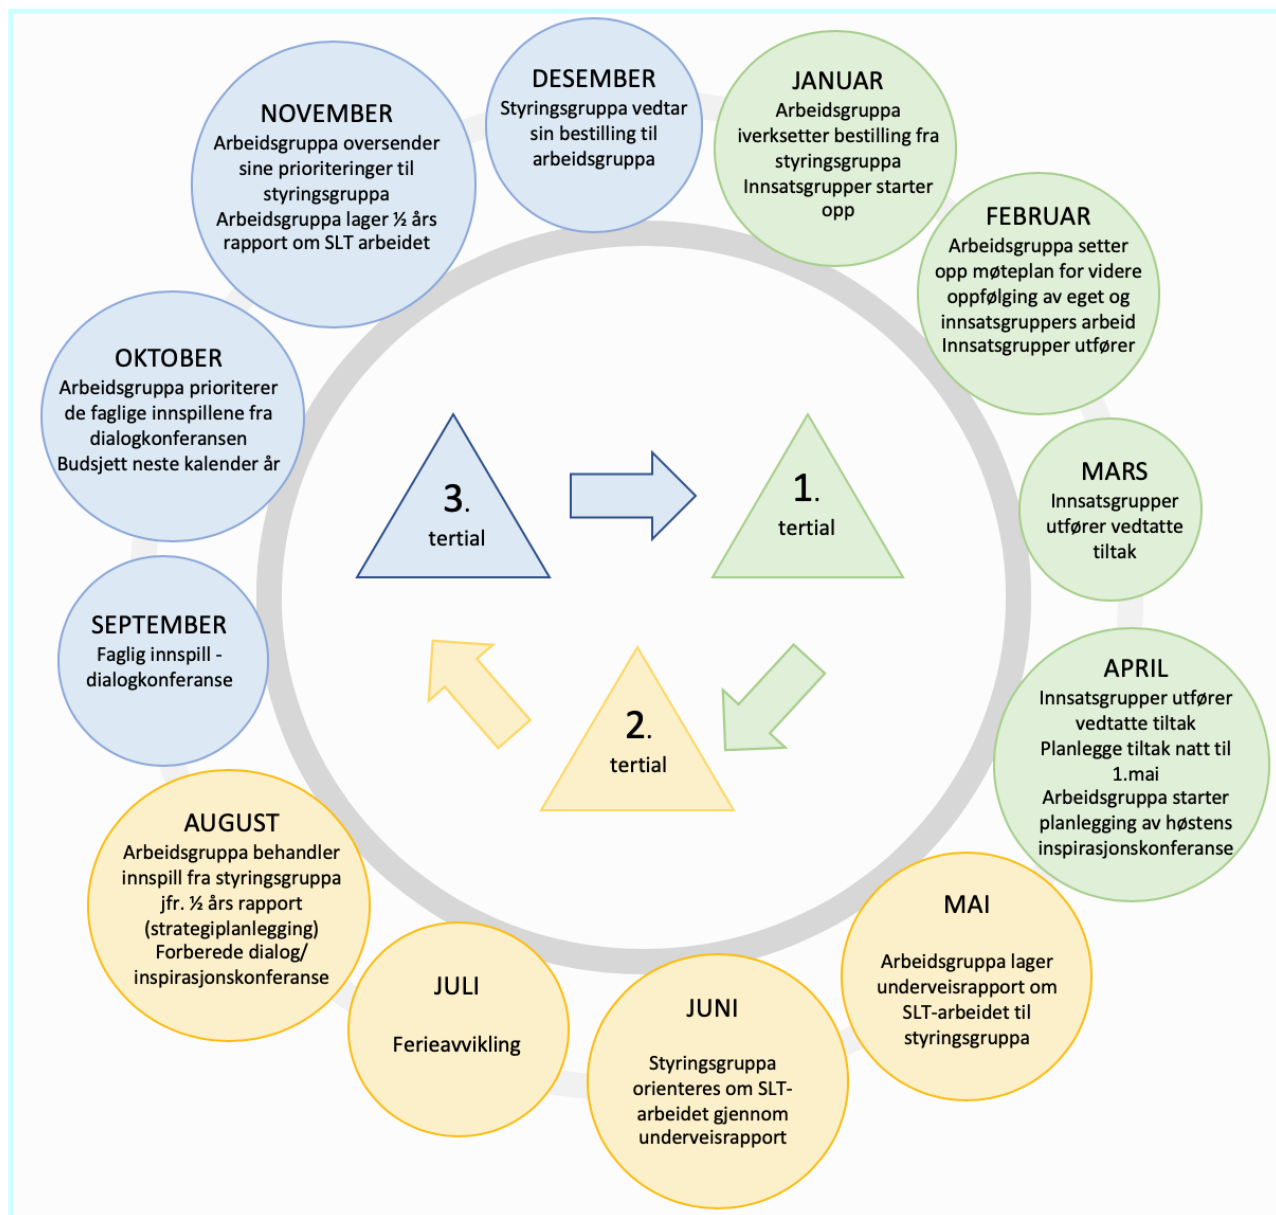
DESEMBER
Styringsgruppa vedtar sin bestilling til arbeidsgruppa

JANUAR
Arbeidsgruppa iverksetter bestilling fra styringsgruppa
Innsatsgrupper starter opp

FEBRUAR
Arbeidsgruppa setter opp møteplan for videre oppfølging av eget og innsatsgruppers arbeid
Innsatsgrupper utfører

MARS
Innsatsgrupper utfører vedtatte tiltak

APRIL
Innsatsgrupper utfører vedtatte tiltak
Planlegge tiltak natt til 1.mai
Arbeidsgruppa starter planlegging av høstens inspirasjonskonferanse

MAI
Arbeidsgruppa lager underveisrapport om SLT-arbeidet til styringsgruppa

JUNI
Styringsgruppa orienteres om SLT-arbeidet gjennom underveisrapport

JULI
Ferieavvikling

AUGUST
Arbeidsgruppa behandler innspill fra styringsgruppa jfr. ½ års rapport (strategiplanlegging)
Forberede dialog/ inspirasjonskonferanse

SEPTEMBER
Faglig innspill - dialogkonferanse

OKTOBER
Arbeidsgruppa prioriterer de faglige innspillene fra dialogkonferansen
Budsjett neste kalender år

NOVEMBER
Arbeidsgruppa oversender sine prioriteringer til styringsgruppa
Arbeidsgruppa lager ½ års rapport om SLT arbeidet

3. tertial

1. tertial

2. tertial